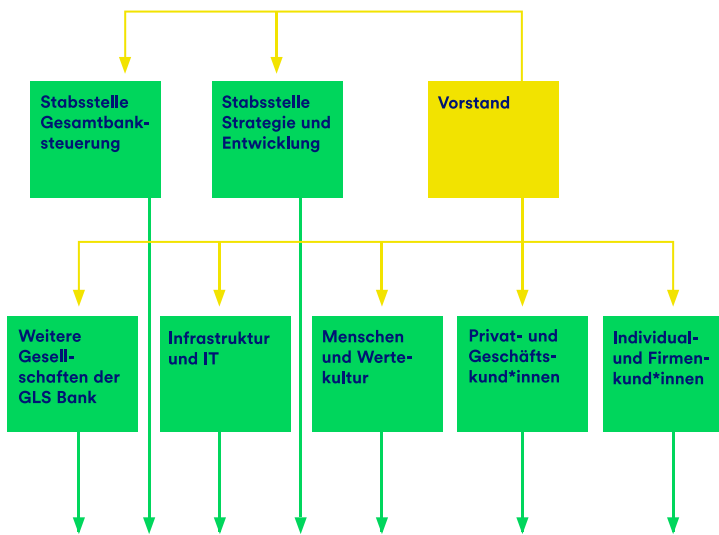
Stabsstelle Gesamtbanksteuerung

Stabsstelle Strategie und Entwicklung

Vorstand

Weitere Gesellschaften der GLS Bank

Infrastruktur und IT

Menschen und Wertekultur

Privat- und Geschäftskund*innen

Individual- und Firmenkund*innen